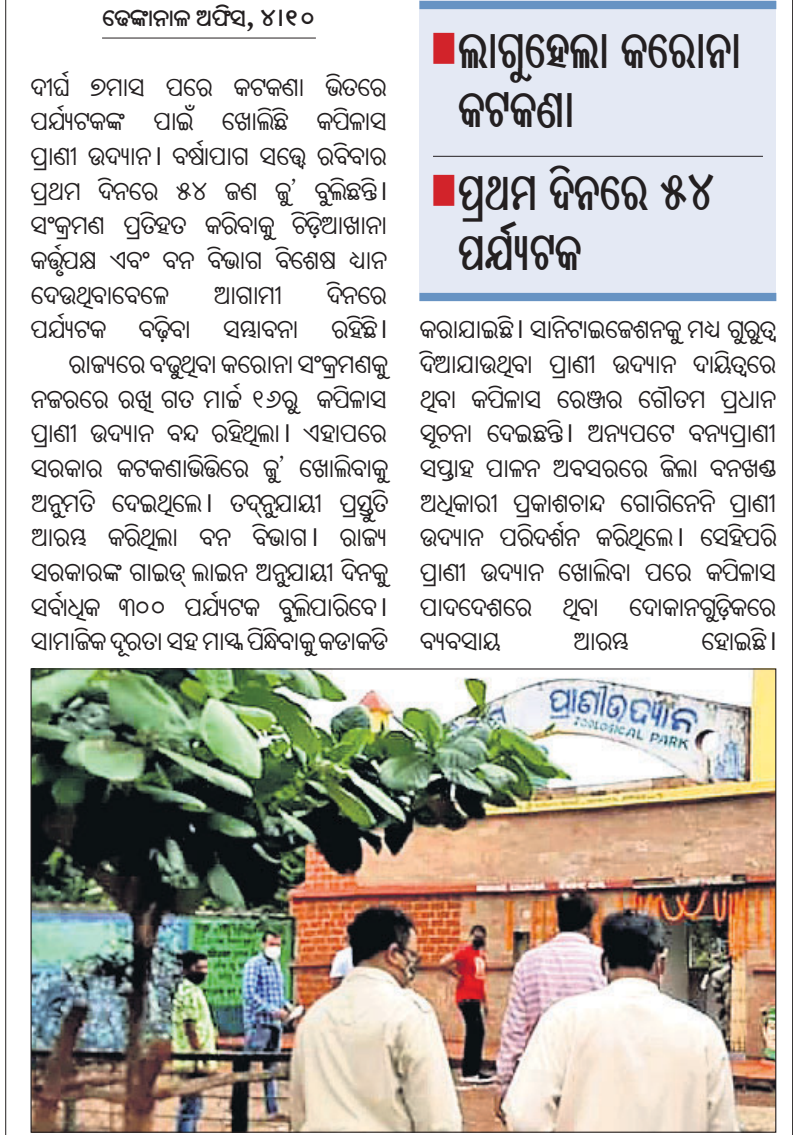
ଢେଙ୍କାନାଳ ଅଫିସ, ୪।୧୦

■ଲାଗୁହେଲା କରୋନା କଟକଣା

■ପ୍ରଥମ ଦିନରେ ୫୪ ପର୍ଯ୍ୟଟକ

ଦୀର୍ଘ ୭ମାସ ପରେ କଟକଣା ଭିତରେ ପର୍ଯ୍ୟଟକଙ୍କ ପାଇଁ ଖୋଲିଛି କପିଳାସ ପ୍ରାଣୀ ଉଦ୍ୟାନ। ବର୍ଷାପାଗ ସତ୍ତ୍ୱେ ରବିବାର ପ୍ରଥମ ଦିନରେ ୫୪ ଜଣ ବୁ' ବୁଲିଛନ୍ତି। ସଂକ୍ରମଣ ପ୍ରତିହତ କରିବାକୁ ଚିଡ଼ିଆଖାନା କର୍ତ୍ତୃପକ୍ଷ ଏବଂ ବନ ବିଭାଗ ବିଶେଷ ଧ୍ୟାନ ଦେଉଥିବାବେଳେ ଆଗାମୀ ଦିନରେ ପର୍ଯ୍ୟଟକ ବଢ଼ିବା ସମ୍ଭାବନା ରହିଛି।

ରାଜ୍ୟରେ ବଢୁଥିବା କରୋନା ସଂକ୍ରମଣକୁ ନଜରରେ ରଖି ଗତ ମାର୍ଚ୍ଚ ୧୬ରୁ କପିଳାସ ପ୍ରାଣୀ ଉଦ୍ୟାନ ବନ୍ଦ ରହିଥିଲା। ଏହାପରେ ସରକାର କଟକଣାଭିତ୍ତିରେ ଜୁ' ଖୋଲିବାକୁ ଅନୁମତି ଦେଇଥିଲେ। ତଦନୁଯାୟୀ ପ୍ରସ୍ତୁତି ଆରମ୍ଭ କରିଥିଲା ବନ ବିଭାଗ। ରାଜ୍ୟ ସରକାରଙ୍କ ଗାଇଡ୍ ଲାଇନ ଅନୁଯାୟୀ ଦିନକୁ ସର୍ବାଧିକ ୩୦୦ ପର୍ଯ୍ୟଟକ ବୁଲିପାରିବେ। ସାମାଜିକ ଦୂରତା ସହ ମାସ୍କ ପିନ୍ଧିବାକୁ କଡାକଡି କରାଯାଇଛି। ସାନିଟାଇଜେଶନକୁ ମଧ୍ୟ ଗୁରୁତ୍ୱ ଦିଆଯାଉଥିବା ପ୍ରାଣୀ ଉଦ୍ୟାନ ଦାୟିତ୍ୱରେ ଥିବା କପିଳାସ ରେଞ୍ଜର ଗୌତମ ପ୍ରଧାନ ସୂଚନା ଦେଇଛନ୍ତି। ଅନ୍ୟପଟେ ବନ୍ୟପ୍ରାଣୀ ସପ୍ତାହ ପାଳନ ଅବସରରେ ଜିଲା ବନଖଣ୍ଡ ଅଧିକାରୀ ପ୍ରକାଶଚାନ୍ଦ ଗୋଗିନେନି ପ୍ରାଣୀ ଉଦ୍ୟାନ ପରିଦର୍ଶନ କରିଥିଲେ। ସେହିପରି ପ୍ରାଣୀ ଉଦ୍ୟାନ ଖୋଲିବା ପରେ କପିଳାସ ପାଦଦେଶରେ ଥିବା ଦୋକାନଗୁଡ଼ିକରେ ବ୍ୟବସାୟ ଆରମ୍ଭ ହୋଇଛି।

ପ୍ରାଣୀଉଦ୍ୟାନ
ZOOLOGICAL PARK